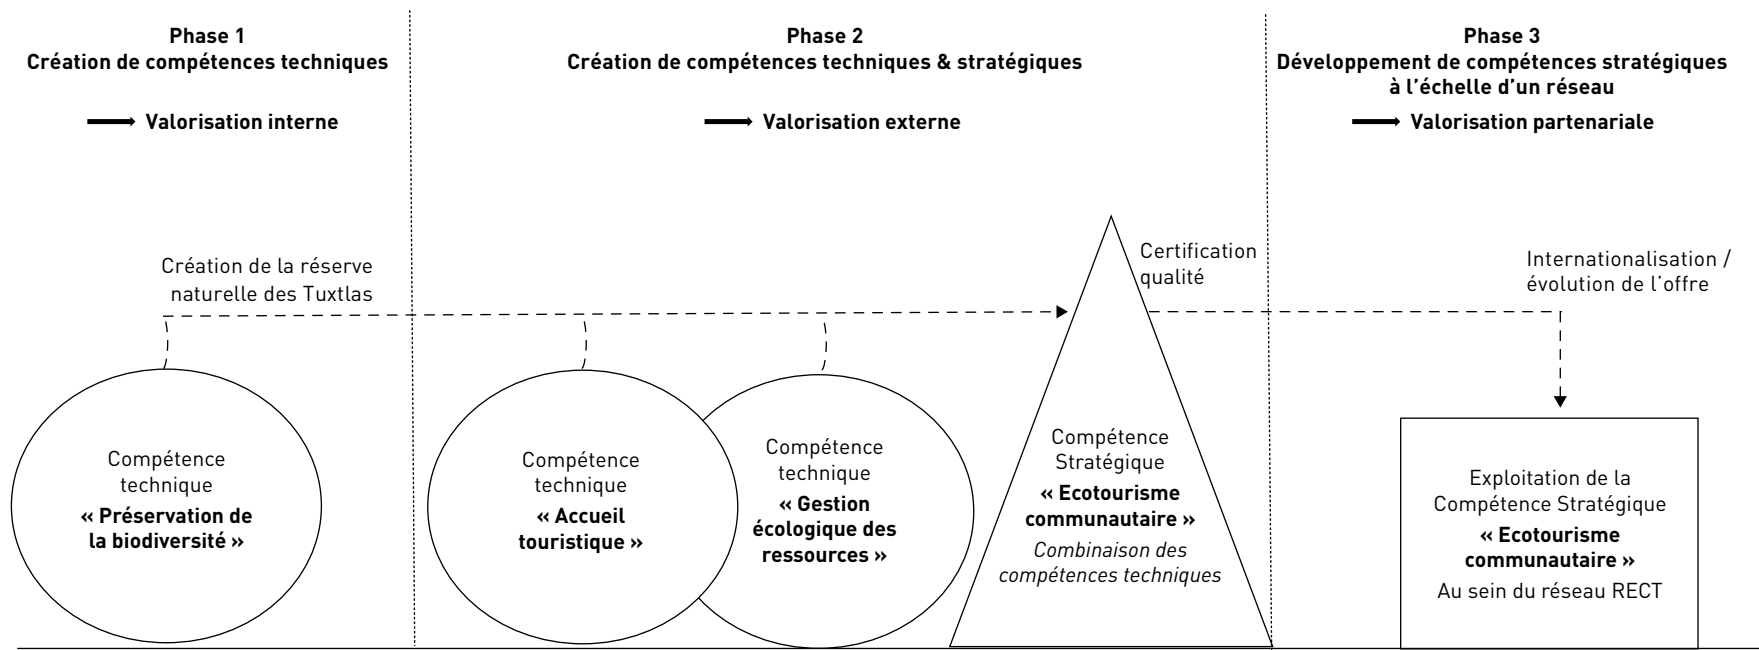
**Phase 1**
**Création de compétences techniques**

**Valorisation interne**

**Phase 2**
**Création de compétences techniques & stratégiques**

**Valorisation externe**

**Phase 3**
**Développement de compétences stratégiques à l'échelle d'un réseau**

**Valorisation partenariale**

Création de la réserve naturelle des Tuxtlas

Certification qualité

Internationalisation / évolution de l'offre

Compétence technique
**« Préservation de la biodiversité »**

Compétence technique
**« Accueil touristique »**

Compétence technique
**« Gestion écologique des ressources »**

Compétence Stratégique
**« Ecotourisme communautaire »**
*Combinaison des compétences techniques*

Exploitation de la Compétence Stratégique
**« Ecotourisme communautaire »**
Au sein du réseau RECT